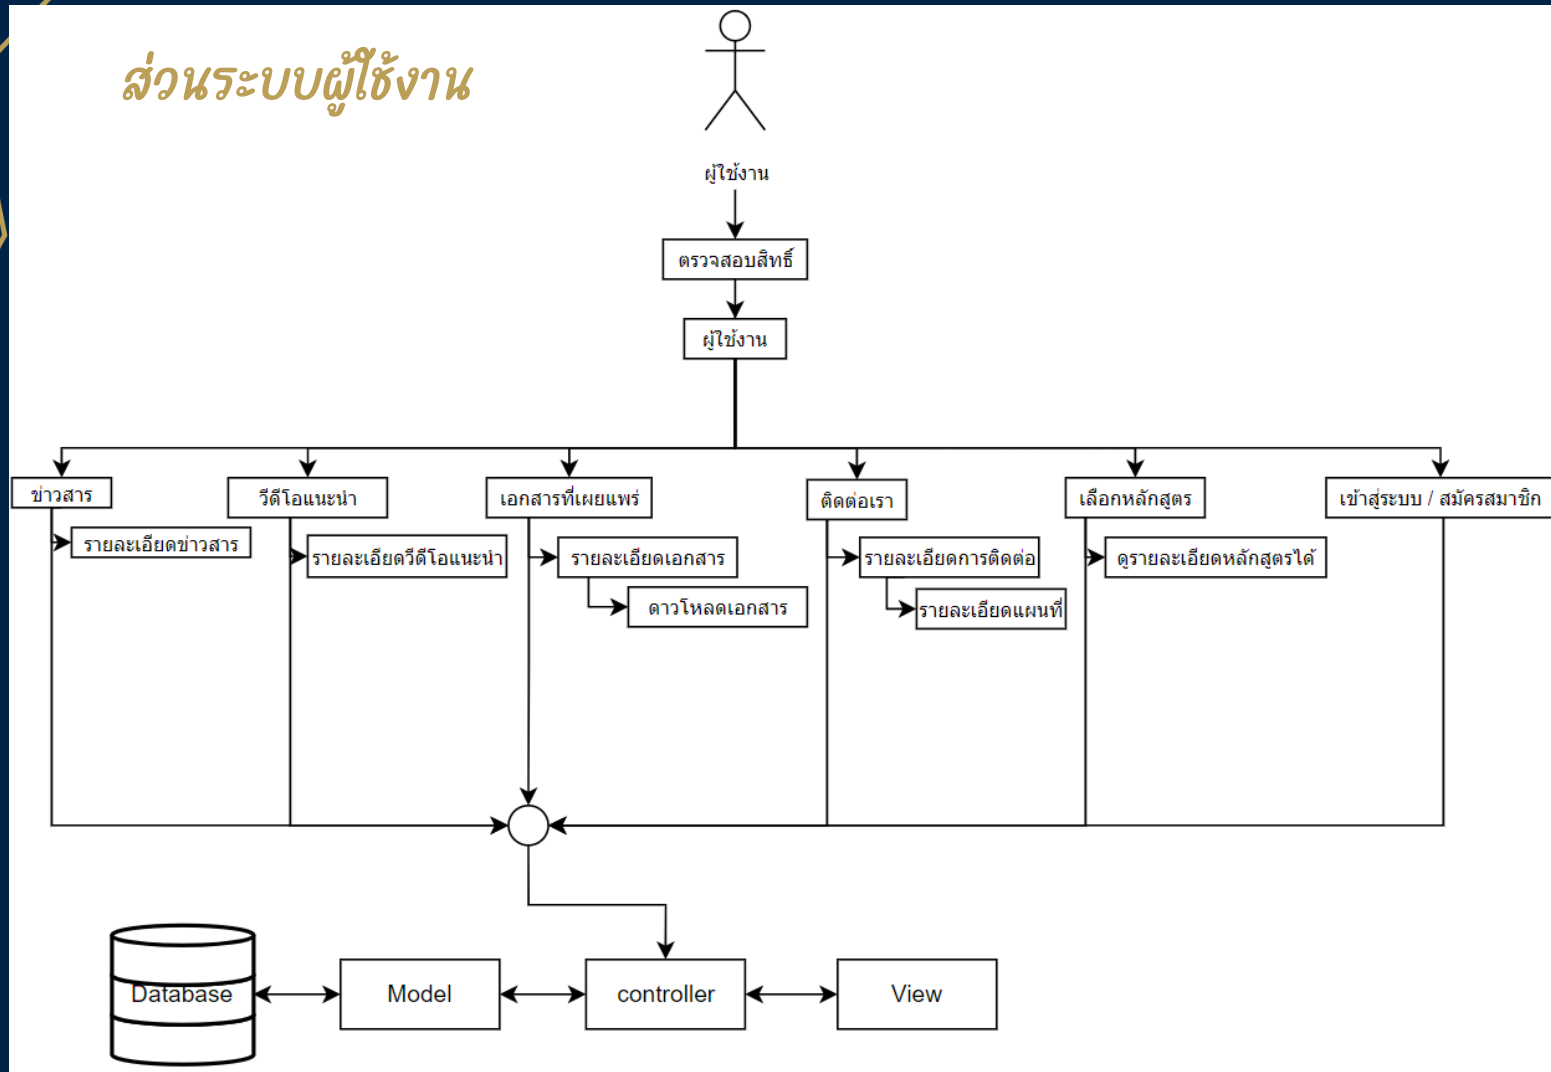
ส่วนระบบผู้ใช้งาน

ผู้ใช้งาน

ตรวจสอบสิทธิ์

ผู้ใช้งาน

ข่าวสาร

รายละเอียดข่าวสาร

วีดีโอแนะนำ

รายละเอียดวีดีโอแนะนำ

เอกสารที่เผยแพร่

รายละเอียดเอกสาร

ดาวโหลดเอกสาร

ติดต่อเรา

รายละเอียดการติดต่อ

รายละเอียดแผนที่

เลือกหลักสูตร

ดูรายละเอียดหลักสูตรได้

เข้าสู่ระบบ / สมัครสมาชิก

Database

Model

controller

View